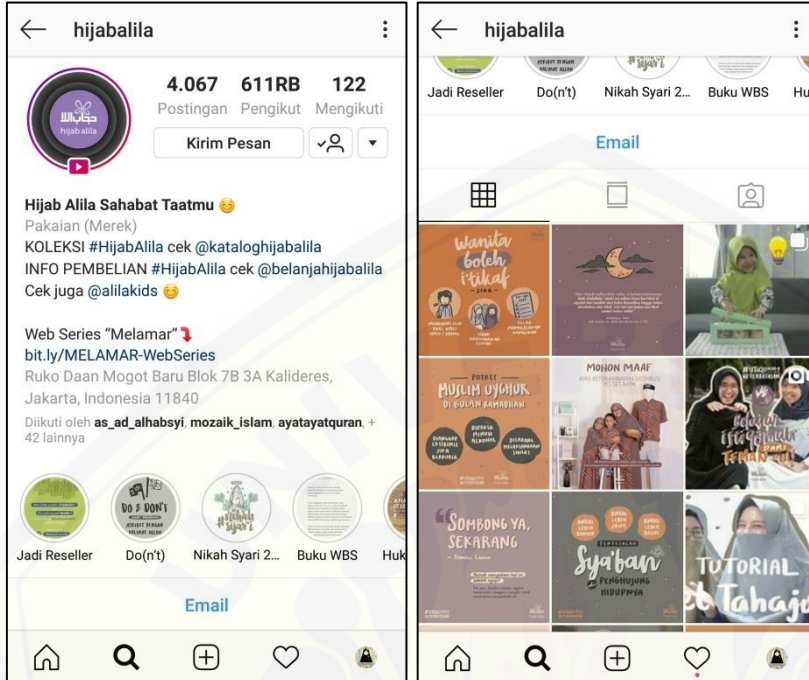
hijabalila

4.067 Postingan
611RB Pengikut
122 Mengikuti

Kirim Pesan

hijabalila

Hijab Alila Sahabat Taatmu 😊
Pakaian (Merek)
KOLEKSI #HijabAlila cek @kataloghijabalila
INFO PEMBELIAN #HijabAlila cek @belanjahijabalila
Cek juga @alilakids 😊

Web Series "Melamar"
bit.ly/MELAMAR-WebSeries
Ruko Daan Mogot Baru Blok 7B 3A Kalideres, Jakarta, Indonesia 11840
Diikuti oleh as_ad_alhabsyi, mozaik_islam, ayatayatquran, + 42 lainnya

DO & DON'T

Jadi Reseller
Do(n't)
Nikah Syari 2...
Buku WBS
Huk

Email

hijabalila

Jadi Reseller
Do(n't)
Nikah Syari 2...
Buku WBS
Hu

Email

Wanita boleh i'tikaf

POTRET MUSLIM UYGHUR DI BULAN RAMADHAN

MOHON MAAF

"SOMBONG YA, SEKARANG"

Sya'ban PENGHUJUNG HIDUPNYA

TUTORIAL Tahaju